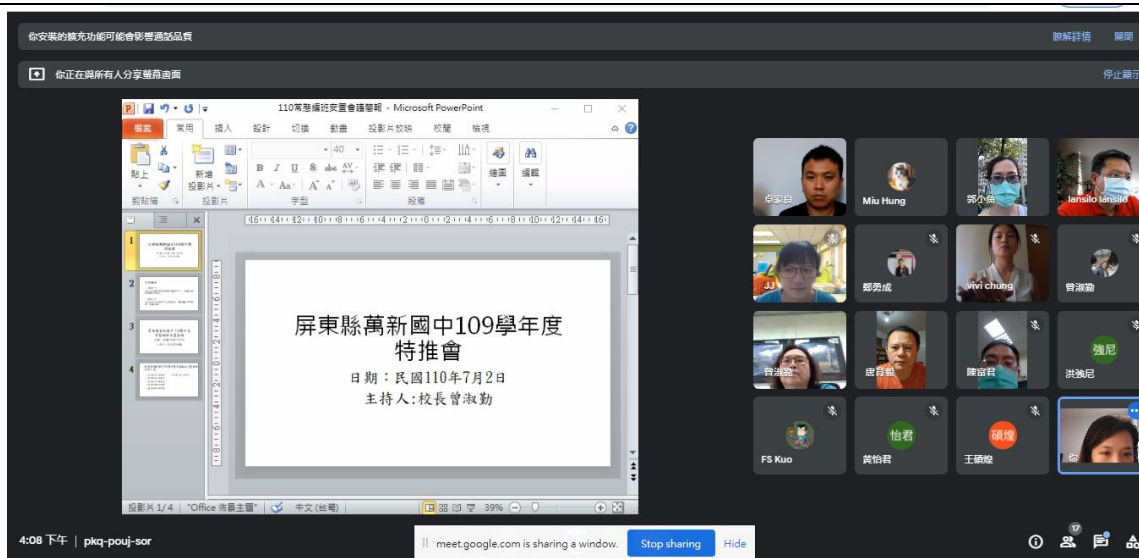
你安裝的擴充功能可能會影響通話品質

瞭解詳情

關閉

你正在與所有人分享螢幕畫面

停止顯示

110常態編班安置會議簡報 - Microsoft PowerPoint

檔案 常用 插入 設計 切換 動畫 投影片放映 校閱 檢視

貼上 新增投影片 剪貼簿 投影片 字型 段落 繪圖 編輯

屏東縣萬新國中109學年度
特推會
日期：民國110年7月2日
主持人:校長曾淑勤

投影片 1/4 "Office 佈景主題" 中文 (台灣) 39%

卓家良
Miu Hung
郭小倫
lansilo lansilo
JJ
鄭勇成
vivi chung
曾淑勤
曾淑勤
唐育銘
陳宣君
強尼
洪強尼
FS Kuo
怡君
黃怡君
碩煌
王碩煌
你

4:08 下午 | pkq-pouj-sor

meet.google.com is sharing a window.
Stop sharing
Hide

17